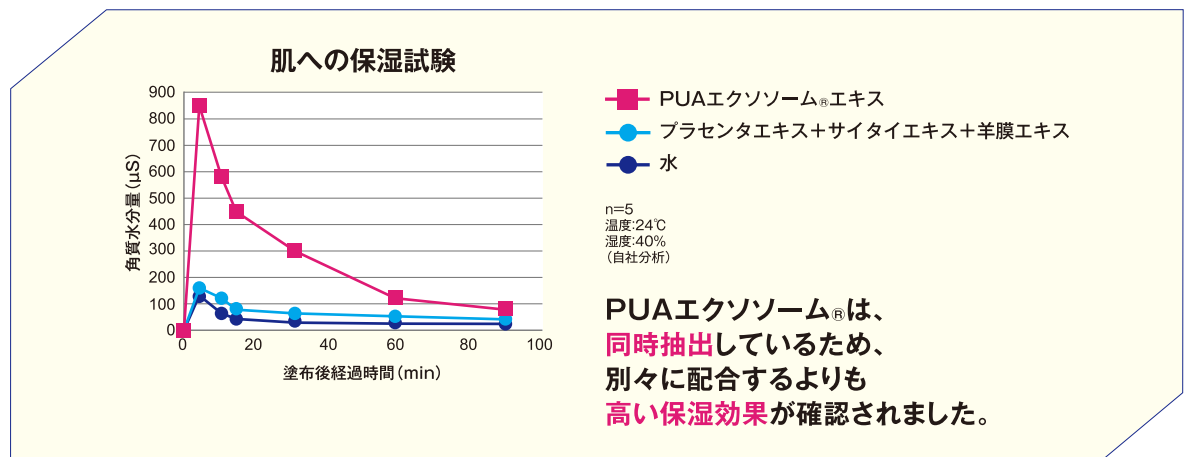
肌への保湿試験

900
800
700
600
500
400
300
200
100
0

角質水分量（μS）

0
20
40
60
80
100

塗布後経過時間（min）

PUAエクソソーム®エキス
プラセンタエキス＋サイタイエキス＋羊膜エキス
水

n=5
温度:24℃
湿度:40%
（自社分析）

PUAエクソソーム®は、
同時抽出しているため、
別々に配合するよりも
高い保湿効果が確認されました。